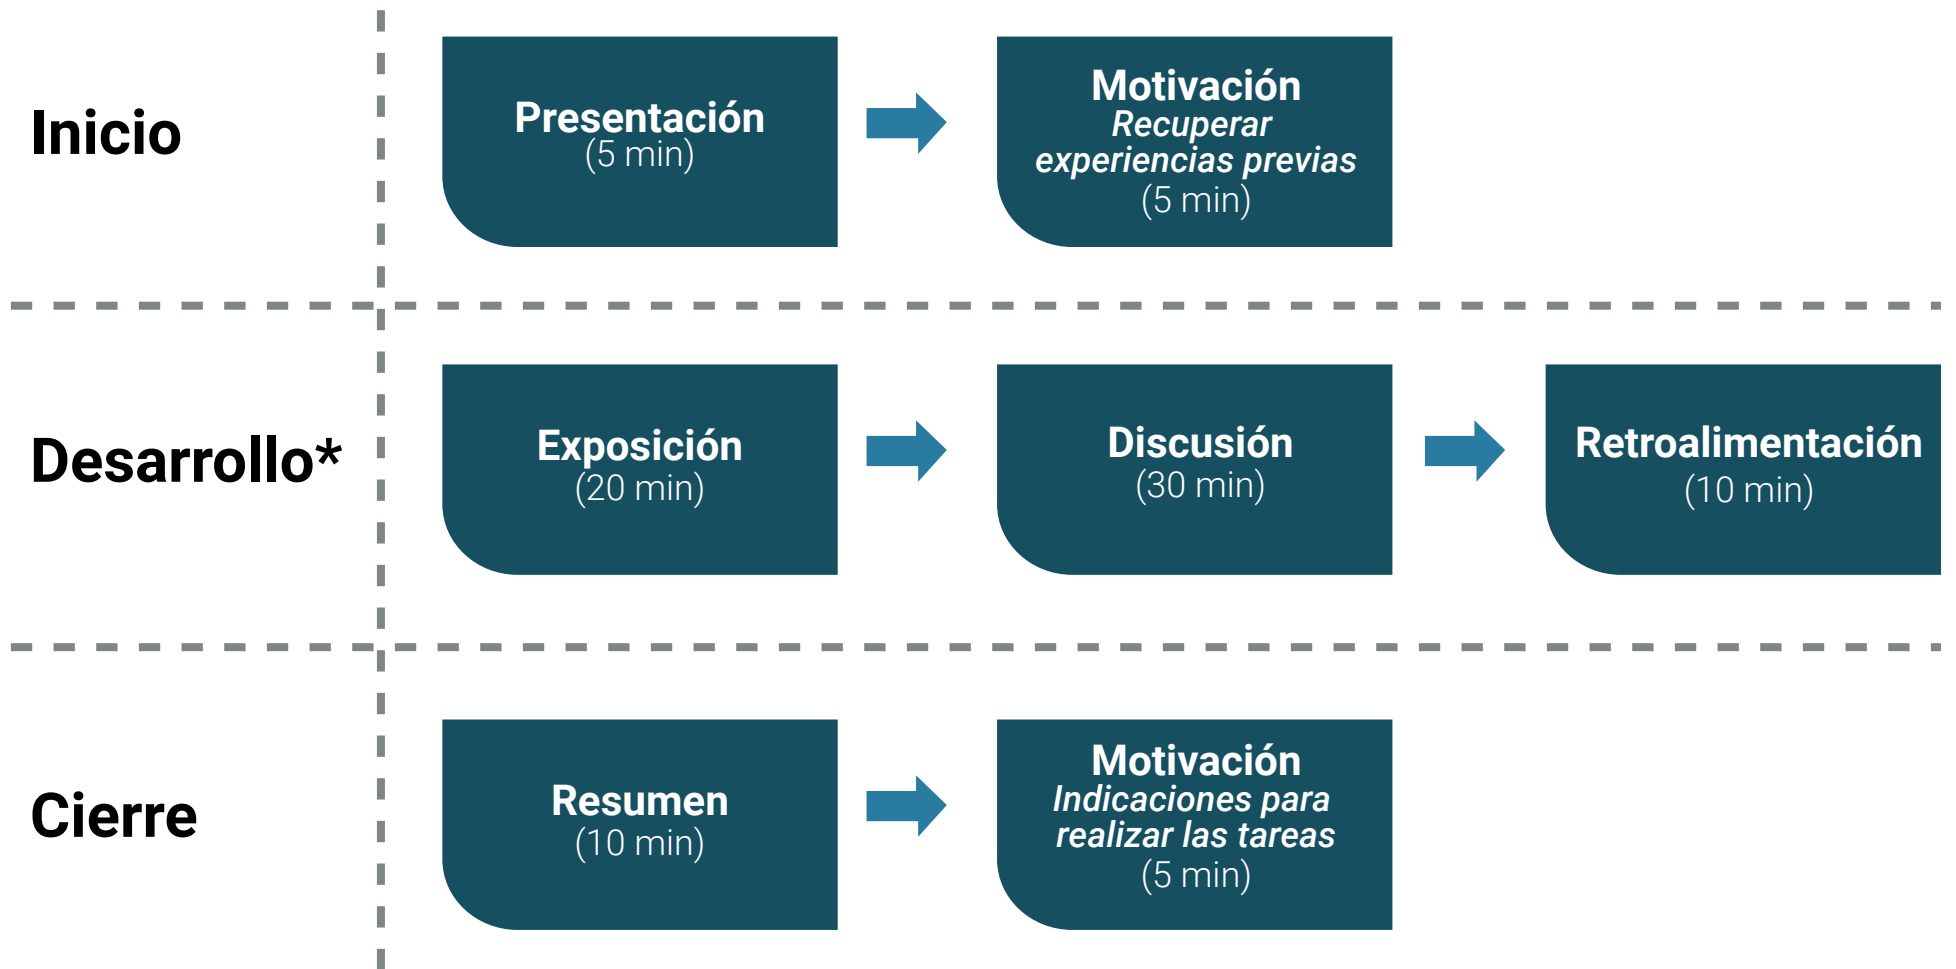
Inicio

Presentación
(5 min)

Motivación
Recuperar experiencias previas
(5 min)

Desarrollo*

Exposición
(20 min)

Discusión
(30 min)

Retroalimentación
(10 min)

Cierre

Resumen
(10 min)

Motivación
Indicaciones para realizar las tareas
(5 min)